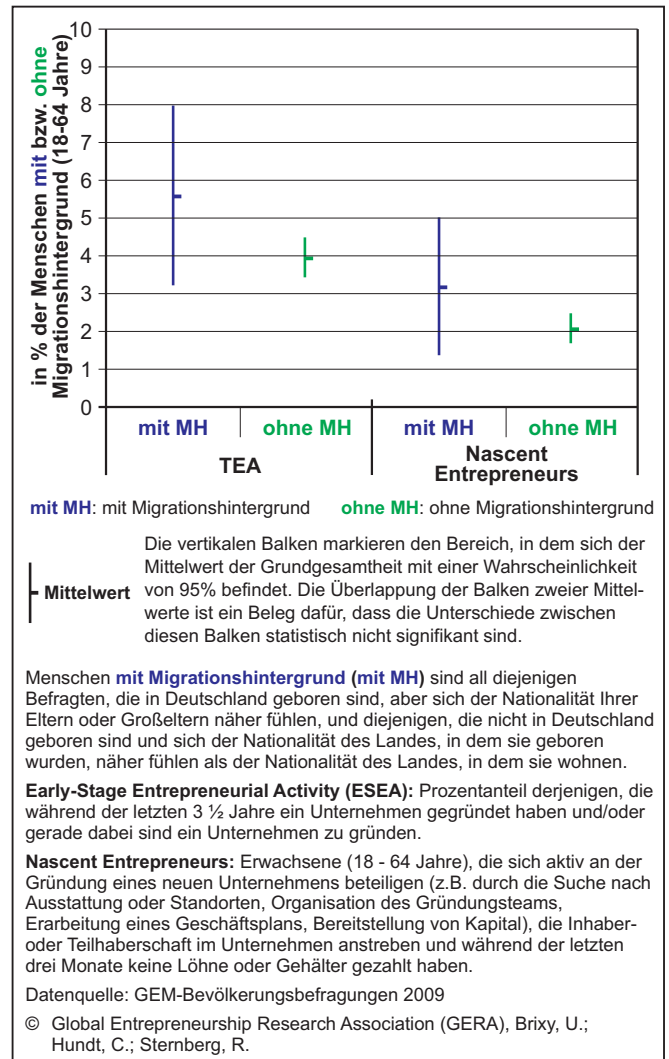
in % der Menschen mit bzw. ohne Migrationshintergrund (18-64 Jahre)

10
9
8
7
6
5
4
3
2
1
0

| mit MH | ohne MH | mit MH | ohne MH |
|---|---|---|---|
| TEA | | Nascent Entrepreneurs | |

mit MH: mit Migrationshintergrund ohne MH: ohne Migrationshintergrund

Mittelwert

Die vertikalen Balken markieren den Bereich, in dem sich der Mittelwert der Grundgesamtheit mit einer Wahrscheinlichkeit von 95% befindet. Die Überlappung der Balken zweier Mittelwerte ist ein Beleg dafür, dass die Unterschiede zwischen diesen Balken statistisch nicht signifikant sind.

Menschen mit Migrationshintergrund (mit MH) sind all diejenigen Befragten, die in Deutschland geboren sind, aber sich der Nationalität Ihrer Eltern oder Großeltern näher fühlen, und diejenigen, die nicht in Deutschland geboren sind und sich der Nationalität des Landes, in dem sie geboren wurden, näher fühlen als der Nationalität des Landes, in dem sie wohnen.

Early-Stage Entrepreneurial Activity (ESEA): Prozentanteil derjenigen, die während der letzten 3 ½ Jahre ein Unternehmen gegründet haben und/oder gerade dabei sind ein Unternehmen zu gründen.

Nascent Entrepreneurs: Erwachsene (18 - 64 Jahre), die sich aktiv an der Gründung eines neuen Unternehmens beteiligen (z.B. durch die Suche nach Ausstattung oder Standorten, Organisation des Gründungsteams, Erarbeitung eines Geschäftsplans, Bereitstellung von Kapital), die Inhaber- oder Teilhaberschaft im Unternehmen anstreben und während der letzten drei Monate keine Löhne oder Gehälter gezahlt haben.

Datenquelle: GEM-Bevölkerungsbefragungen 2009

© Global Entrepreneurship Research Association (GERA), Brixy, U.; Hundt, C.; Sternberg, R.